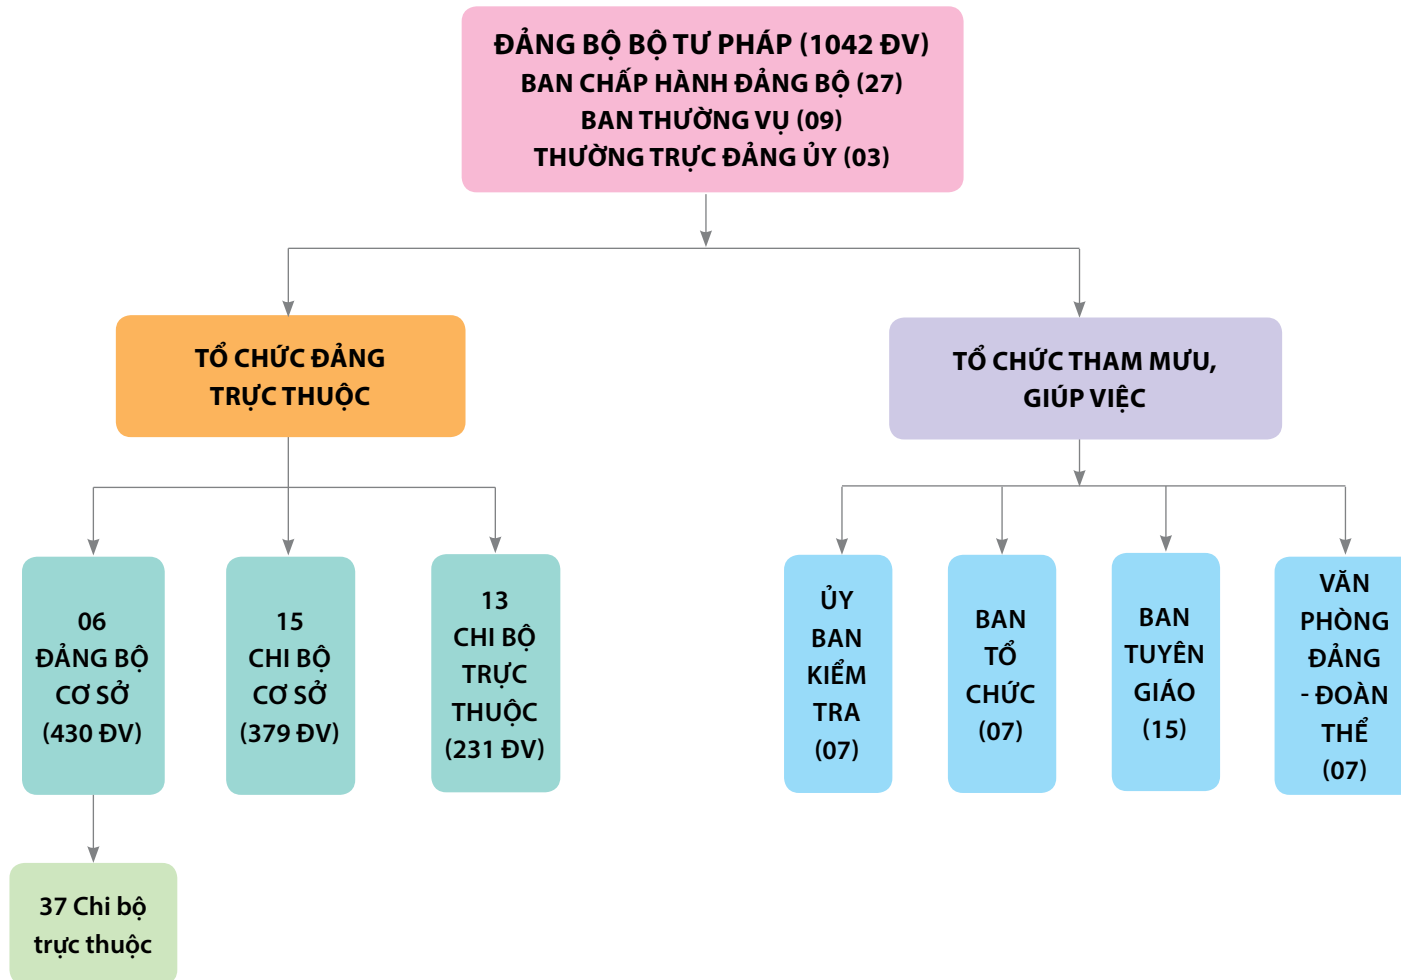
ĐẢNG BỘ BỘ TƯ PHÁP (1042 ĐV)
BAN CHẤP HÀNH ĐẢNG BỘ (27)
BAN THƯỜNG VỤ (09)
THƯỜNG TRỰC ĐẢNG ỦY (03)

TỔ CHỨC ĐẢNG TRỰC THUỘC

TỔ CHỨC THAM MƯU, GIÚP VIỆC

06 ĐẢNG BỘ CƠ SỞ (430 ĐV)

15 CHI BỘ CƠ SỞ (379 ĐV)

13 CHI BỘ TRỰC THUỘC (231 ĐV)

ỦY BAN KIỂM TRA (07)

BAN TỔ CHỨC (07)

BAN TUYÊN GIÁO (15)

VĂN PHÒNG ĐẢNG - ĐOÀN THỂ (07)

37 Chi bộ trực thuộc